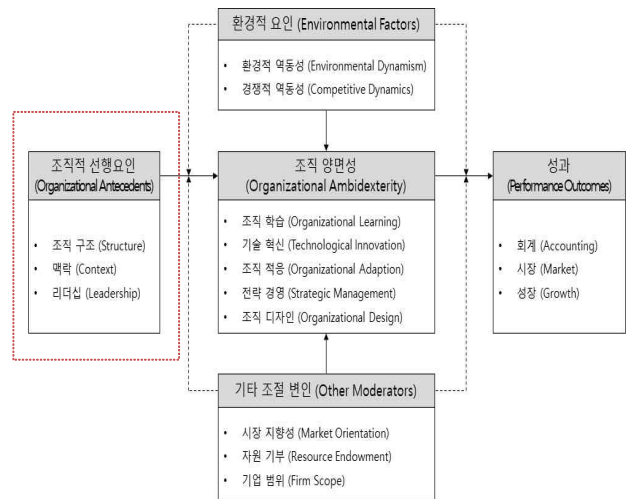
환경적 요인 (Environmental Factors)

• 환경적 역동성 (Environmental Dynamism)
• 경쟁적 역동성 (Competitive Dynamics)

조직적 선행요인
(Organizational Antecedents)

• 조직 구조 (Structure)
• 맥락 (Context)
• 리더십 (Leadership)

조직 양면성
(Organizational Ambidexterity)

• 조직 학습 (Organizational Learning)
• 기술 혁신 (Technological Innovation)
• 조직 적응 (Organizational Adaption)
• 전략 경영 (Strategic Management)
• 조직 디자인 (Organizational Design)

성과
(Performance Outcomes)

• 회계 (Accounting)
• 시장 (Market)
• 성장 (Growth)

기타 조절 변인 (Other Moderators)

• 시장 지향성 (Market Orientation)
• 자원 기부 (Resource Endowment)
• 기업 범위 (Firm Scope)